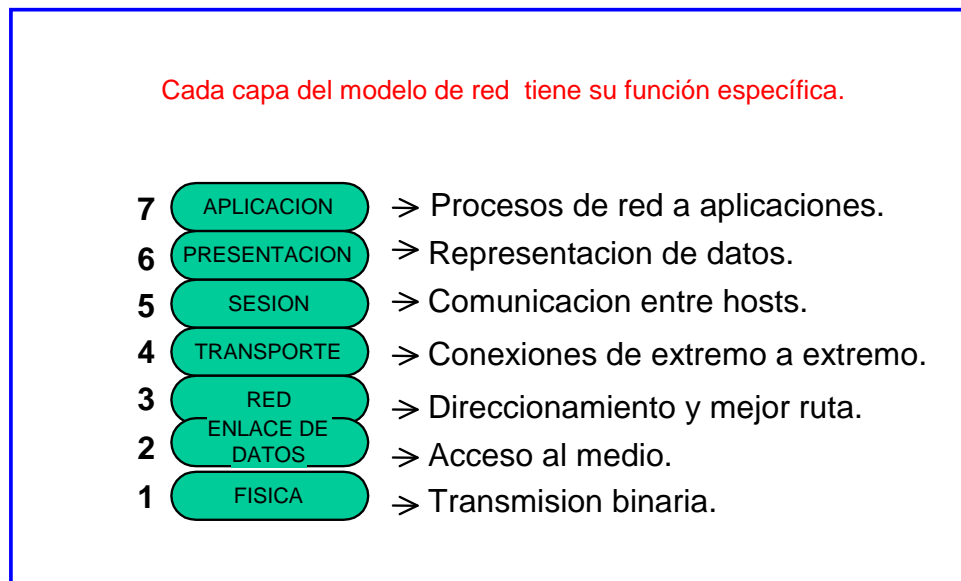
Cada capa del modelo de red tiene su función específica.

7 APLICACION → Procesos de red a aplicaciones.
6 PRESENTACION → Representacion de datos.
5 SESION → Comunicacion entre hosts.
4 TRANSPORTE → Conexiones de extremo a extremo.
3 RED → Direccionamiento y mejor ruta.
2 ENLACE DE DATOS → Acceso al medio.
1 FISICA → Transmision binaria.